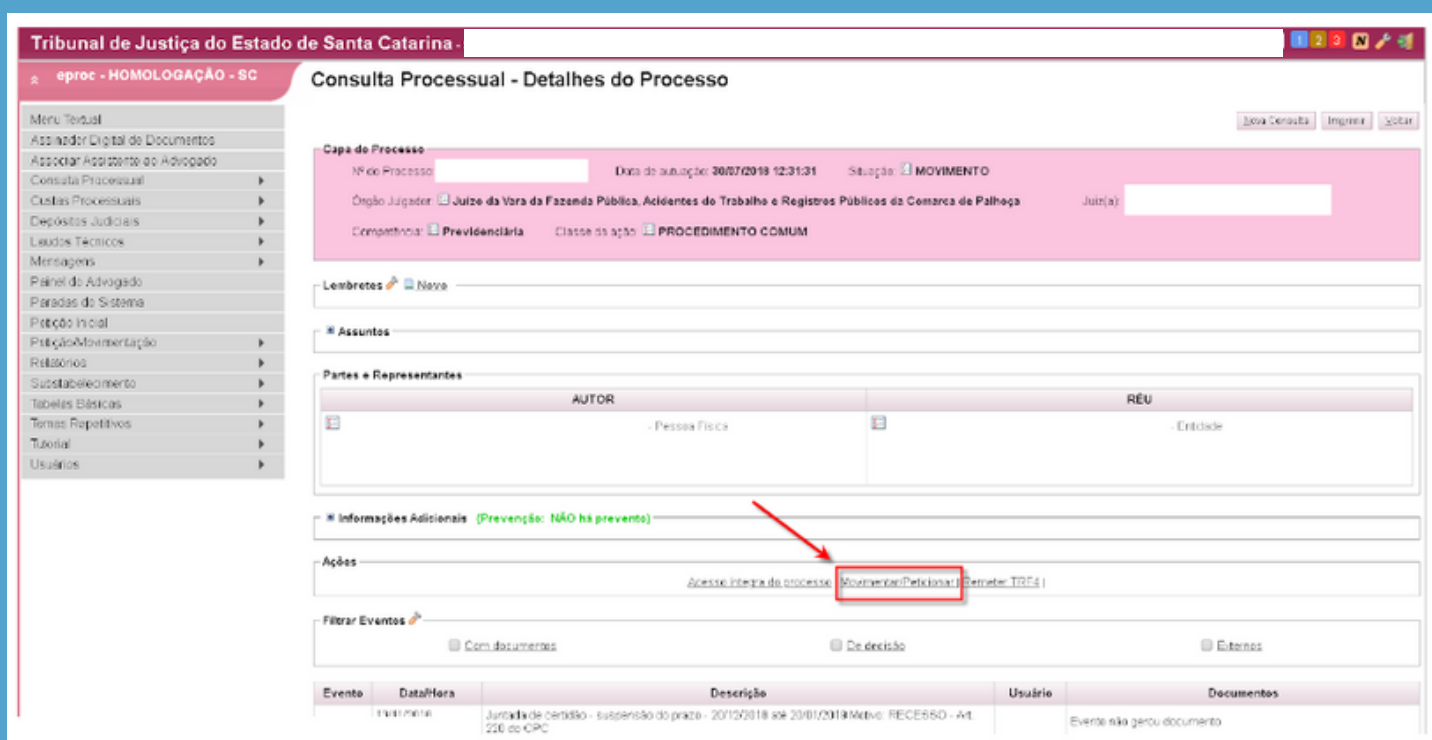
Tribunal de Justiça do Estado de Santa Catarina -

1 2 3 N

eproc - HOMOLOGAÇÃO - SC

Consulta Processual - Detalhes do Processo

Menu Textual
Assinador Digital de Documentos
Associar Assistente ao Advogado
Consulta Processual
Custas Processuais
Depósitos Judiciais
Laudos Técnicos
Mensagens
Painel do Advogado
Paradas do Sistema
Petição Inicial
Petição/Movimentação
Relatórios
Substabelecimento
Tabelas Básicas
Textos Repetitivos
Tutorial
Usuários

Nova Consulta | Imprimir | Voltar

Capa do Processo
Nº do Processo:
Data de autuação: 30/07/2018 12:31:31
Situação: MOVIMENTO
Órgão Julgador: Juízo da Vara da Fazenda Pública, Acidentes do Trabalho e Registros Públicos da Comarca de Palhoça
Juiz(a):
Competência: Previdenciária
Classe da ação: PROCEDIMENTO COMUM

Lembretes Novo

Assuntos

Partes e Representantes

| AUTOR | RÉU |
|---|---|
| - Pessoa Física | - Entidade |

Informações Adicionais (Prevenção: NÃO há prevento)

Ações
Acesso íntegra do processo | Movimentar/Peticionar | Remeter TRF4 |

Filtrar Eventos
Com documentos
De decisão
Externos

| Evento | Data/Hora | Descrição | Usuário | Documentos |
|---|---|---|---|---|
| | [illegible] | Juntada de certidão - suspensão do prazo - 20/12/2018 até 20/01/2019 Motivo: RECESSO - Art. 220 do CPC | | Evento não gerou documento |